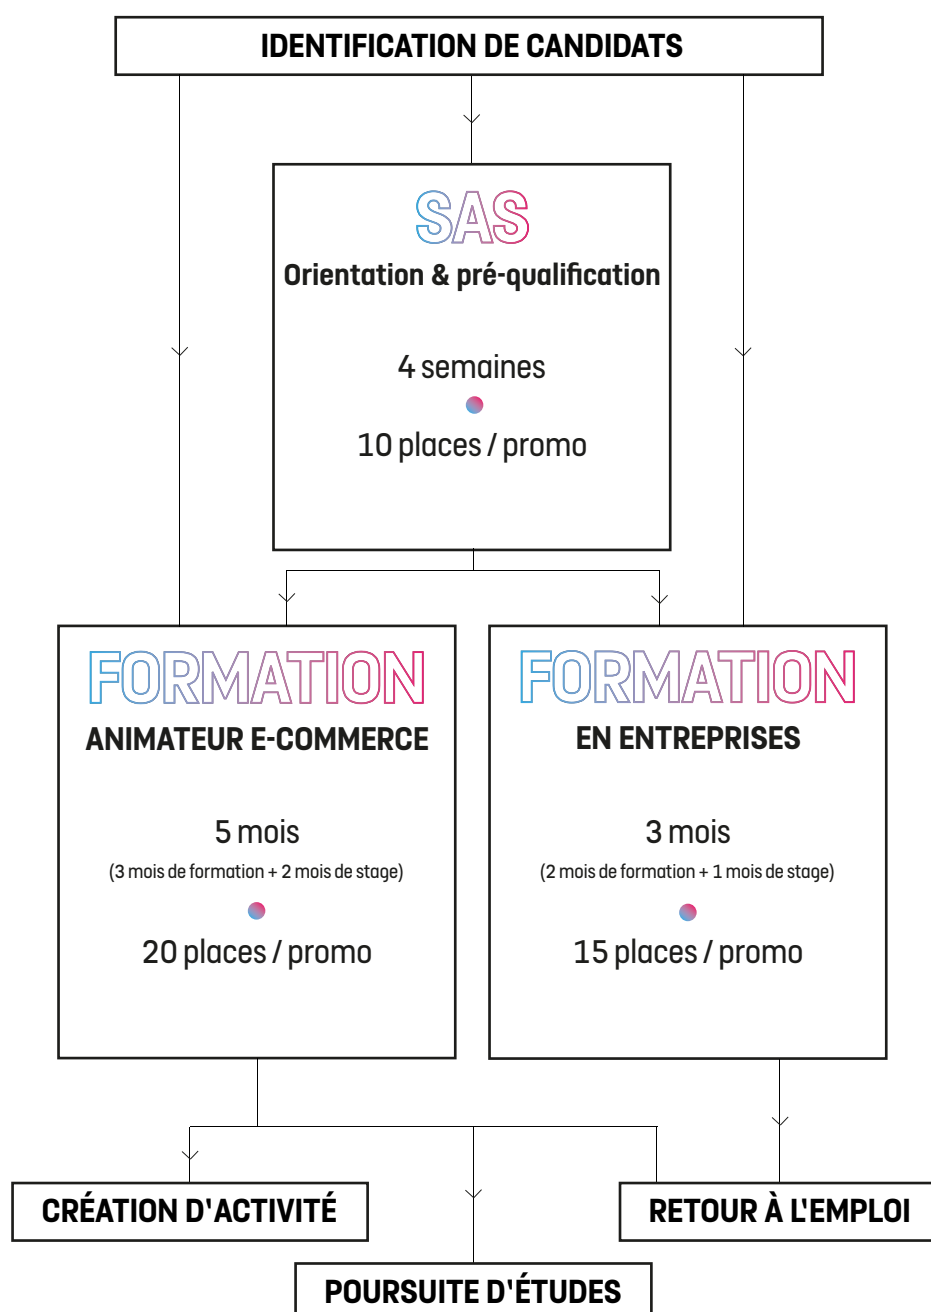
IDENTIFICATION DE CANDIDATS

SAS
Orientation & pré-qualification

4 semaines

10 places / promo

FORMATION
ANIMATEUR E-COMMERCE

5 mois
(3 mois de formation + 2 mois de stage)

20 places / promo

FORMATION
EN ENTREPRISES

3 mois
(2 mois de formation + 1 mois de stage)

15 places / promo

CRÉATION D'ACTIVITÉ

RETOUR À L'EMPLOI

POURSUITE D'ÉTUDES